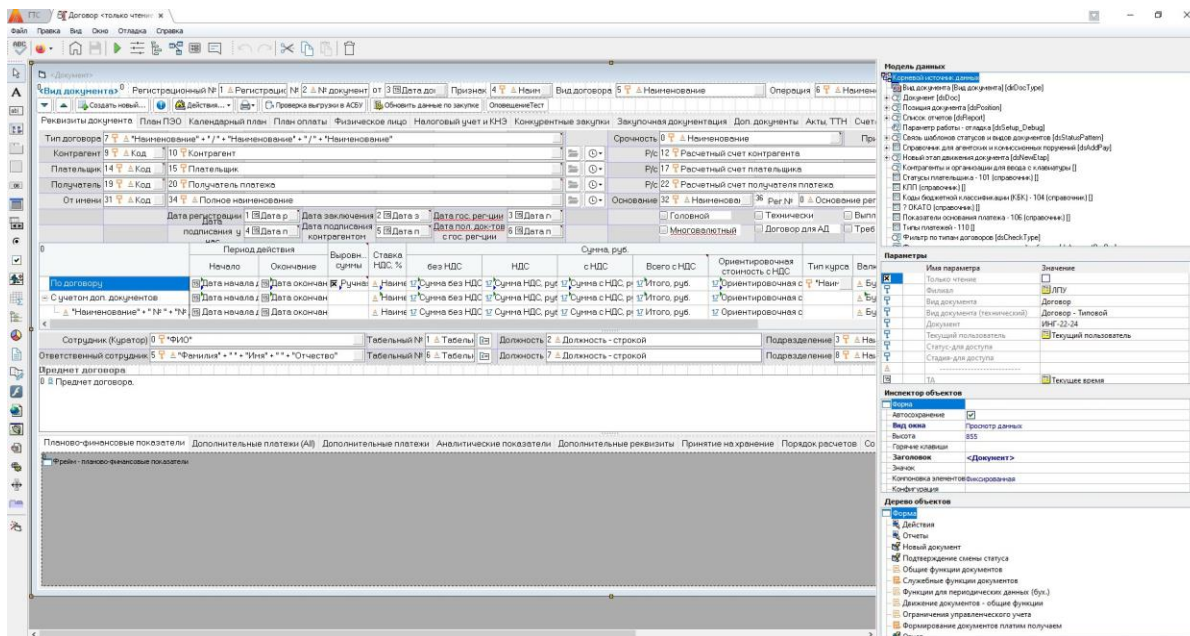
ПС | Договор <только чтени ×

Файл Правка Вид Окно Отладка Справка

<Документ>

Вид документа 0 Регистрационный № 1 Регистрацио № 2 № документ от 3 Дата до Признак 4 Наим Вид договора 5 Наименование Операция 6 Наимен

Создать новый... Действия... Проверка выгрузки в АСБУ Обновить данные по закупке ОповещениеТест

Реквизиты документа План ПЭО Календарный план План оплаты Физическое лицо Налоговый учет и КНЗ Конкурентные закупки Закупочная документация Доп. документы Акты, ТТН Счет

Тип договора 7 "Наименование" + " / " + "Наименование" + " / " + "Наименование" Срочность 0 Наименование

Контрагент 9 Код 10 Контрагент Р/с 12 Расчетный счет контрагента

Плательщик 14 Код 15 Плательщик Р/с 17 Расчетный счет плательщика

Получатель 19 Код 20 Получатель платежа Р/с 22 Расчетный счет получателя платежа

От имени 31 Код 34 Полное наименование Основание 32 Наименова 36 Рег.№ 8 Основание рег

Дата регистрации 1 Дата р Дата заключения 2 Дата з Дата гос. регции 3 Дата п Головной Технически Вып

Дата подписания у 4 Дата п Дата подписания контрагентом 5 Дата п Дата пол. док-тов с гос. регции 6 Дата п Многовалютный Договор для АД Треб

| 0 | Период действия: Начало | Окончание | Выровн. суммы | Ставка НДС, % | без НДС | НДС | с НДС | Всего с НДС | Ориентировочная стоимость с НДС | Тип курса | Валю |
|---|---|---|---|---|---|---|---|---|---|---|---|
| По договору | Дата начала | Дата окончан | Ручная | Наиме | Сумма без НДС | Сумма НДС, руб | Сумма с НДС, р | Итого, руб. | Ориентировочная с | "Наим" | Бу |
| С учетом доп. документов | Дата начала | Дата окончан | | Наиме | Сумма без НДС | Сумма НДС, руб | Сумма с НДС, р | Итого, руб. | Ориентировочная с | | Бу |
| "Наименование" + "№" + "№ | Дата начала | Дата окончан | | Наиме | Сумма без НДС | Сумма НДС, руб | Сумма с НДС, р | Итого, руб. | Ориентировочная с | | Бу |

Сотрудник (Куратор) 0 "ФИО" Табельный № 1 Табельн Должность 2 Должность - строкой Подразделение 3 Наи

Ответственный сотрудник 5 "Фамилия" + " " + "Имя" + " " + "Отчество" Табельный № 6 Табельн Должность 7 Должность - строкой Подразделение 8 Наи

Предмет договора
0 Предмет договора.

Планово-финансовые показатели Дополнительные платежи (All) Дополнительные платежи Аналитические показатели Дополнительные реквизиты Принятие на хранение Порядок расчетов Со

Фрейм - планово-финансовые показатели

Модель данных
Корневой источник данных
Вид документа [Вид документа] [dsDocType]
Документ [dsDoc]
Позиция документа [dsPosition]
Список отчетов [dsReport]
Параметр работы - отладка [dsSetup_Debug]
Связь шаблонов статусов и видов документов [dsStatusPattern]
Справочник для агентских и комиссионных поручений [dsAddPay]
Новый этап движения документа [dsNewEtap]
Контрагенты и организации для ввода с клавиатуры []
Статусы плательщика - 101 (справочник) []
КПП (справочник) []
Коды бюджетной классификации (КБК) - 104 (справочник) []
ОКАТО (справочник) []
Показатели основания платежа - 106 (справочник) []
Типы платежей - 110 []
Фильтр по типам договоров [dsCheckType]

Параметры
| Имя параметра | Значение |
|---|---|
| Только чтение | |
| Филиал | ЛПУ |
| Вид документа | Договор |
| Вид документа (технический) | Договор - Типовой |
| Документ | ИНГ-22-24 |
| Текущий пользователь | Текущий пользователь |
| Статус для доступа | |
| Стадия для доступа | |
| ТА | Текущее время |

Инспектор объектов
Форма
| Автосохранение | ☑ |
|---|---|
| Вид окна | Просмотр данных |
| Высота | 855 |
| Горячие клавиши | |
| Заголовок | <Документ> |
| Значок | |
| Компоновка элементов | Фиксированная |
| Конфигурация | |

Дерево объектов
Форма
Действия
Отчеты
Новый документ
Подтверждение смены статуса
Общие функции документов
Служебные функции документов
Функции для периодических документов (бух.)
Движение документов - общие функции
Ограничения управленческого учета
Формирование документов платим получаем